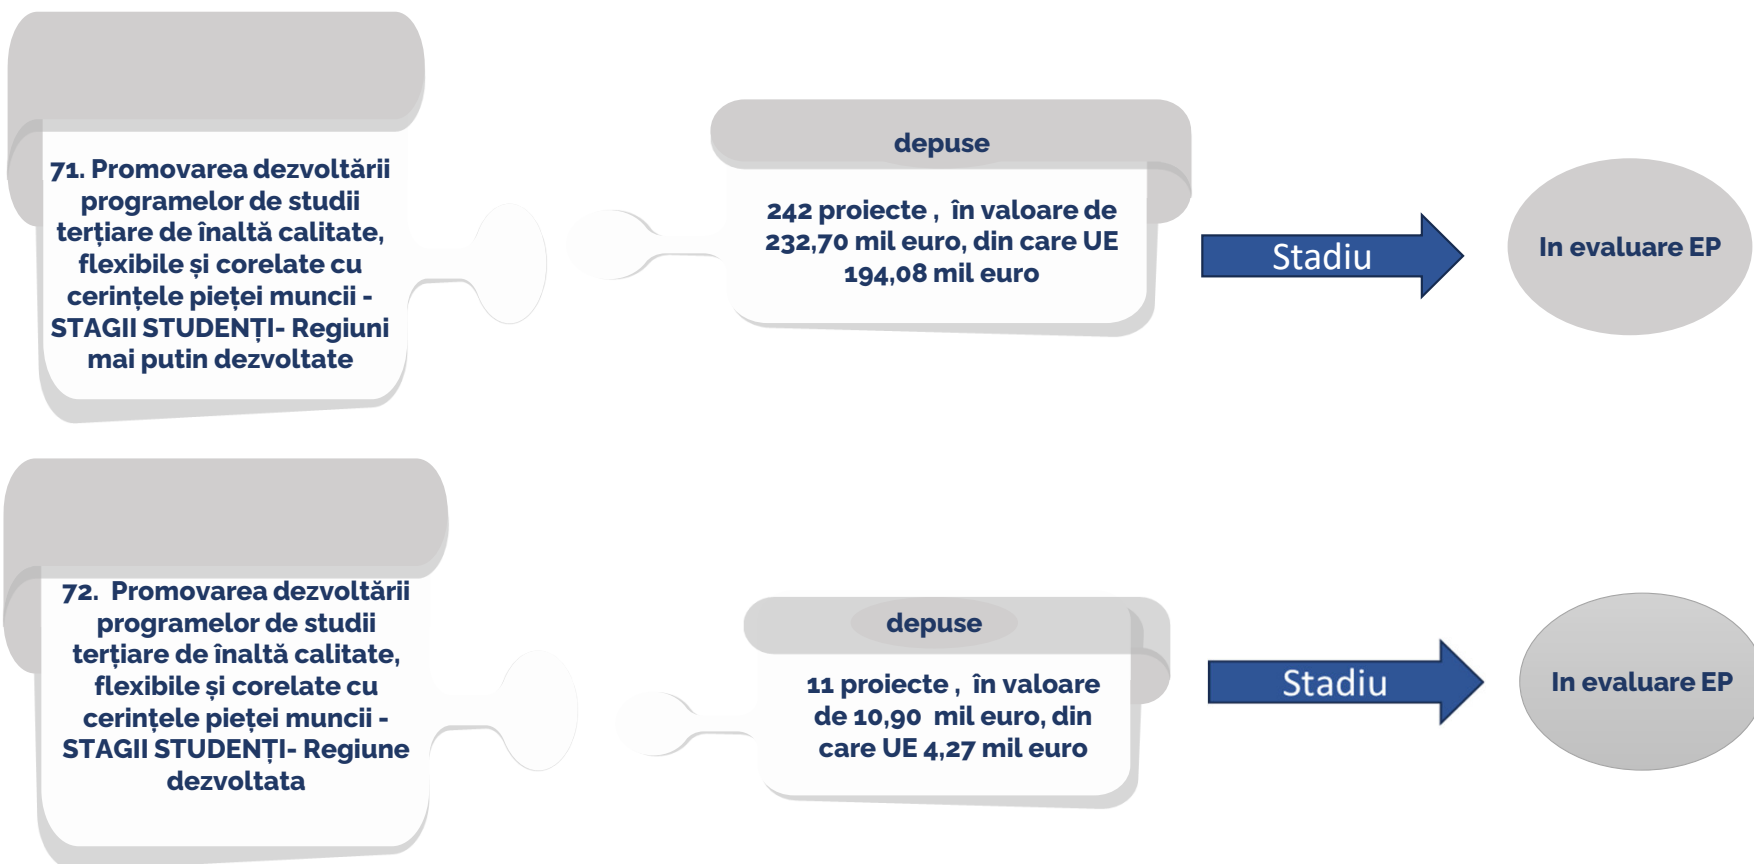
71. Promovarea dezvoltării programelor de studii terțiare de înaltă calitate, flexibile și corelate cu cerințele pieței muncii - STAGII STUDENȚI- Regiuni mai putin dezvoltate

depuse

242 proiecte , în valoare de 232,70 mil euro, din care UE 194,08 mil euro

Stadiu

In evaluare EP

72. Promovarea dezvoltării programelor de studii terțiare de înaltă calitate, flexibile și corelate cu cerințele pieței muncii - STAGII STUDENȚI- Regiune dezvoltata

depuse

11 proiecte , în valoare de 10,90 mil euro, din care UE 4,27 mil euro

Stadiu

In evaluare EP